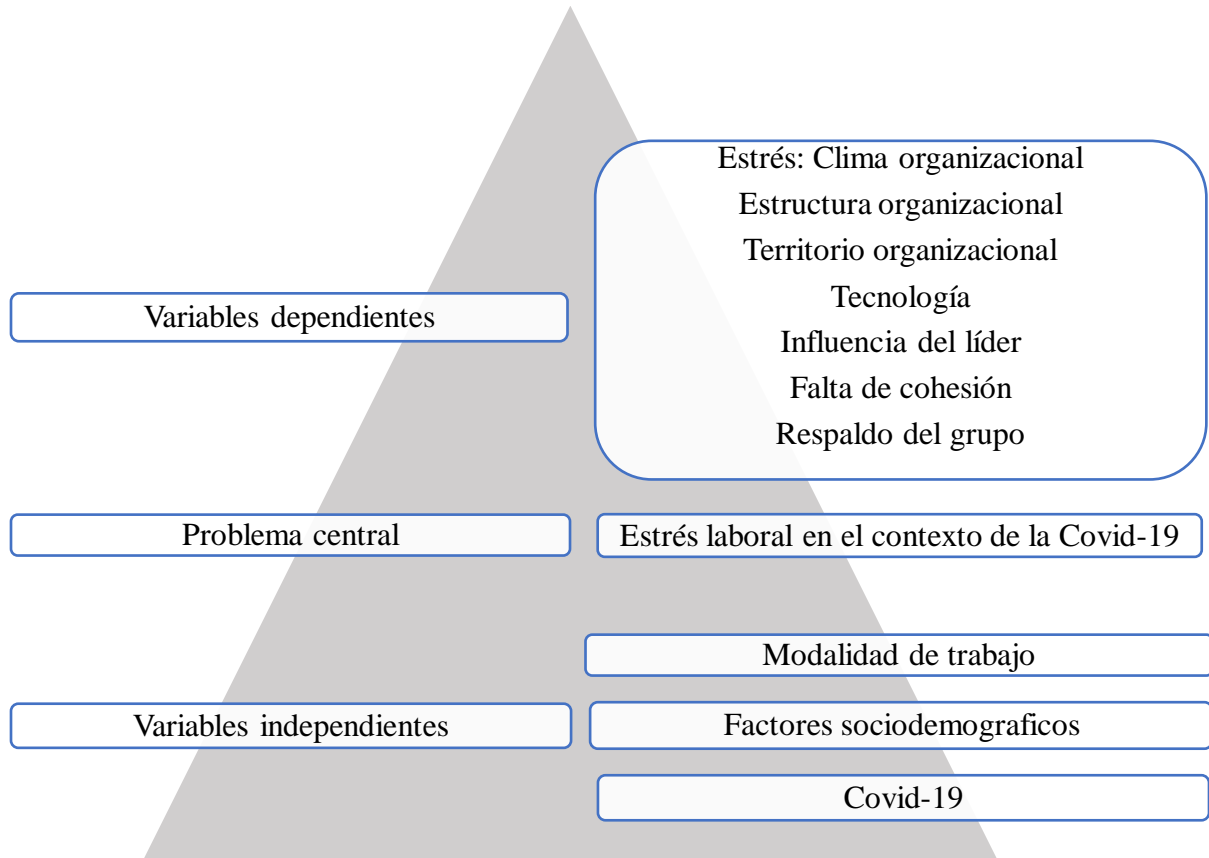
Estrés: Clima organizacional
Estructura organizacional
Territorio organizacional
Tecnología
Influencia del líder
Falta de cohesión
Respaldo del grupo

Variables dependientes

Problema central

Estrés laboral en el contexto de la Covid-19

Modalidad de trabajo

Variables independientes

Factores sociodemograficos

Covid-19